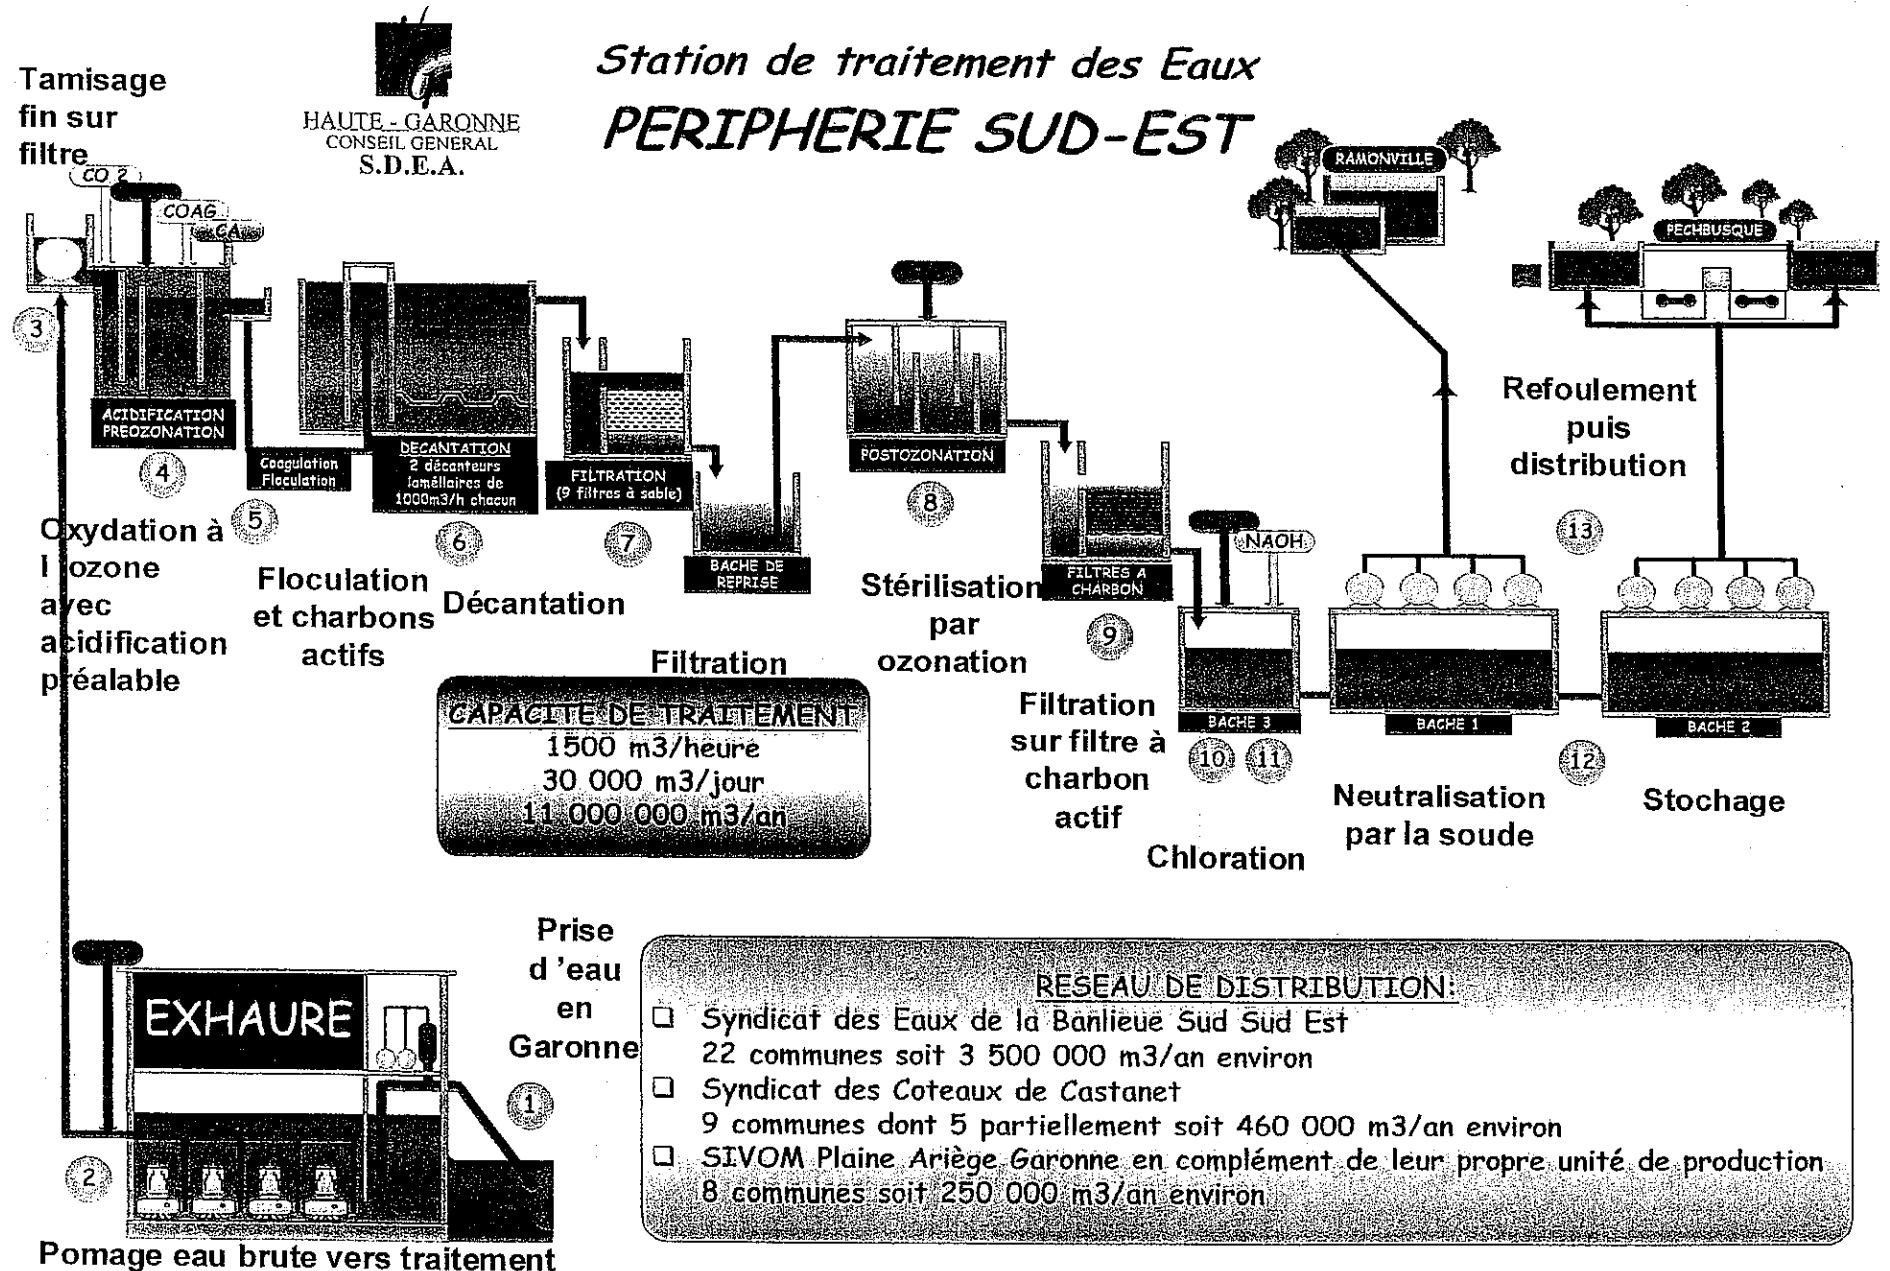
Station de traitement des Eaux
PERIPHERIE SUD-EST

HAUTE - GARONNE
CONSEIL GENERAL
S.D.E.A.

Tamisage fin sur filtre

CO 2
COAG
CA

3

ACIDIFICATION PREOZONATION

4

Oxydation à l'ozone avec acidification préalable

Coagulation Floculation

5

Floculation et charbons actifs

DECANTATION
2 décanteurs lamellaires de 1000m3/h chacun

6

Décantation

FILTRATION
(9 filtres à sable)

7

Filtration

BACHE DE REPRISE

POSTOZONATION

8

Stérilisation par ozonation

FILTRES A CHARBON

9

Filtration sur filtre à charbon actif

NAOH

BACHE 3

10 11

Chloration

BACHE 1

Neutralisation par la soude

RAMONVILLE

PECHBUSQUE

Refoulement puis distribution

13

BACHE 2

12

Stochage

CAPACITE DE TRAITEMENT
1500 m3/heure
30 000 m3/jour
11 000 000 m3/an

EXHAURE

2

1

Prise d'eau en Garonne

Pomage eau brute vers traitement

RESEAU DE DISTRIBUTION:
❑ Syndicat des Eaux de la Banlieue Sud Sud Est
22 communes soit 3 500 000 m3/an environ
❑ Syndicat des Coteaux de Castanet
9 communes dont 5 partiellement soit 460 000 m3/an environ
❑ SIVOM Plaine Ariège Garonne en complément de leur propre unité de production
8 communes soit 250 000 m3/an environ